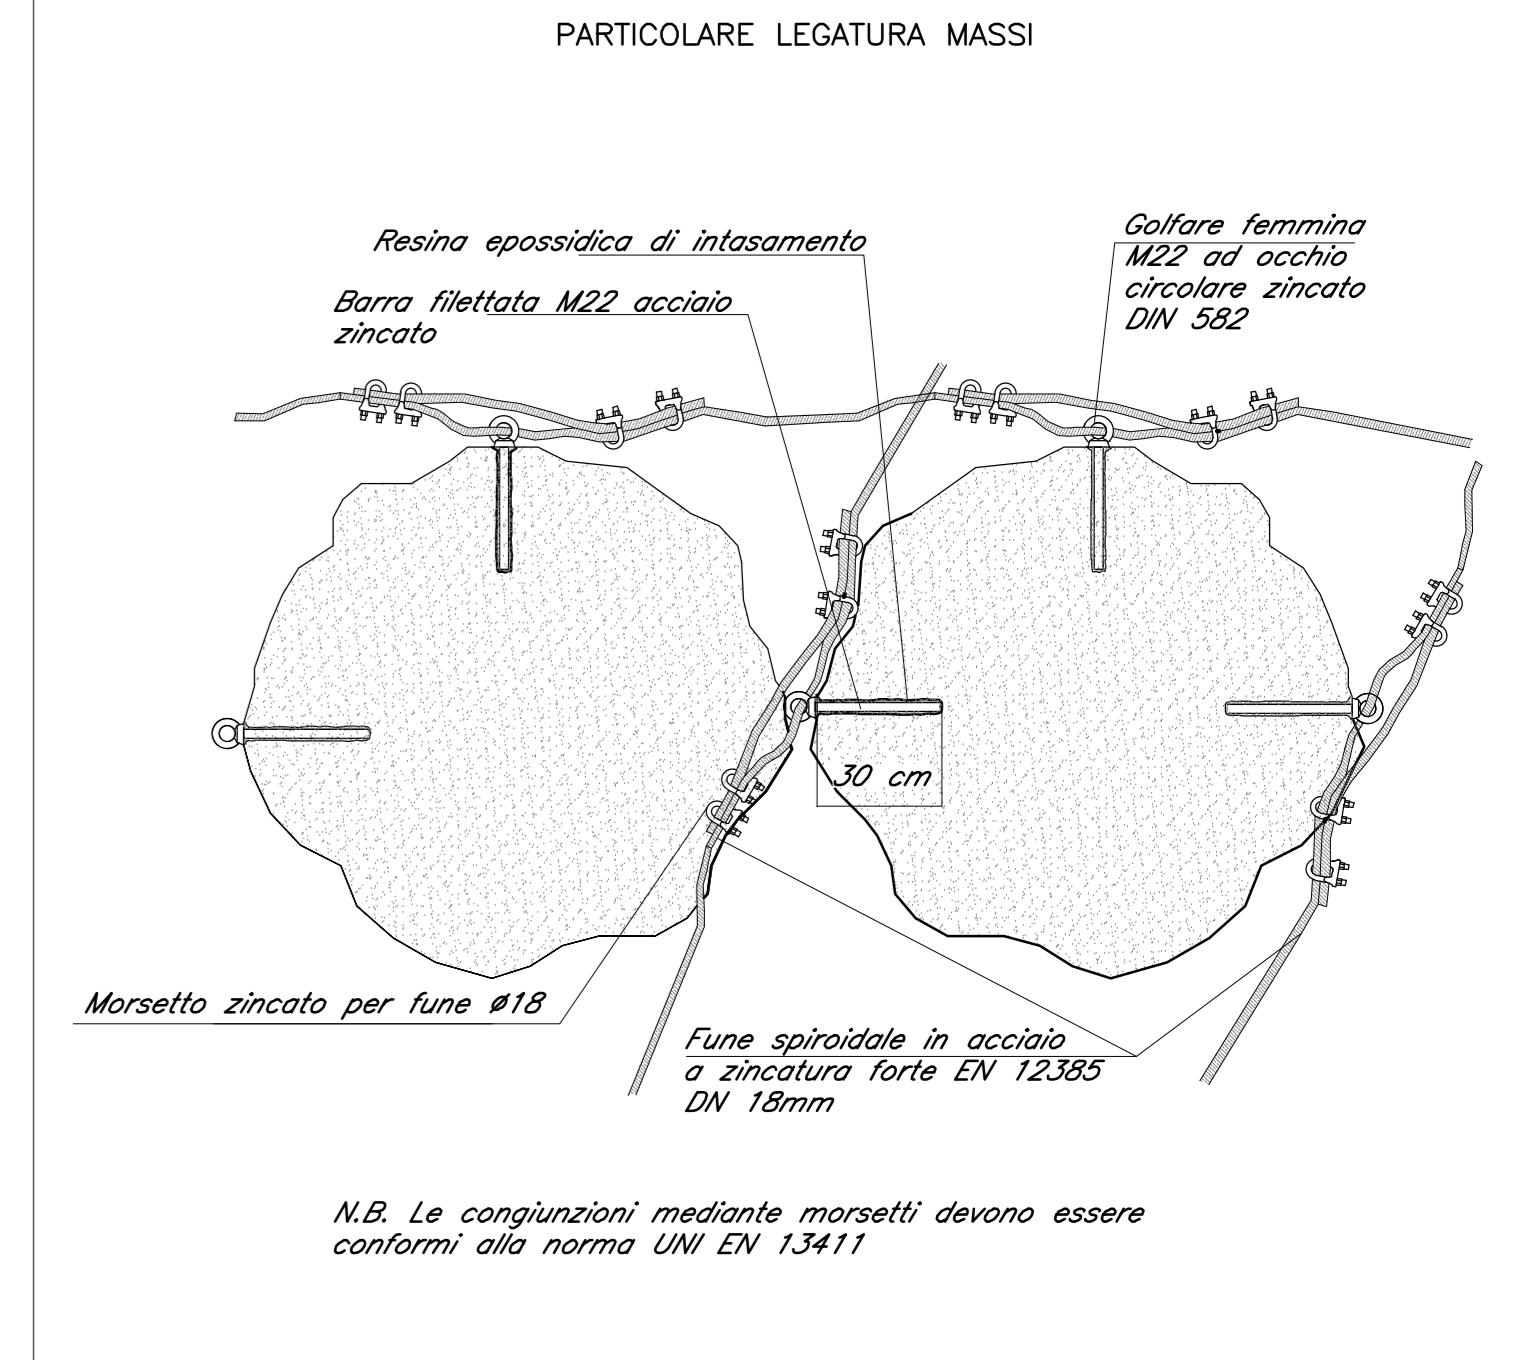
PARTICOLARE LEGATURA MASSI

Resina epossidica di intasamento

Barra filettata M22 acciaio zincato

Golfare femmina M22 ad occhio circolare zincato DIN 582

30 cm

Morsetto zincato per fune Ø18

Fune spiroidale in acciaio a zincatura forte EN 12385 DN 18mm

N.B. Le congiunzioni mediante morsetti devono essere conformi alla norma UNI EN 13411